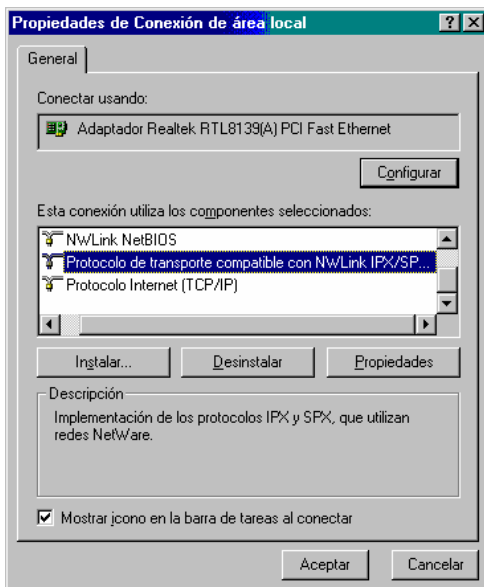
Propiedades de Conexión de área local

?

General

Conectar usando:

Adaptador Realtek RTL8139(A) PCI Fast Ethernet

Configurar

Esta conexión utiliza los componentes seleccionados:

NWLink NetBIOS

Protocolo de transporte compatible con NWLink IPX/SP...

Protocolo Internet (TCP/IP)

Instalar...

Desinstalar

Propiedades

Descripción

Implementación de los protocolos IPX y SPX, que utilizan redes NetWare.

Mostrar icono en la barra de tareas al conectar

Aceptar

Cancelar